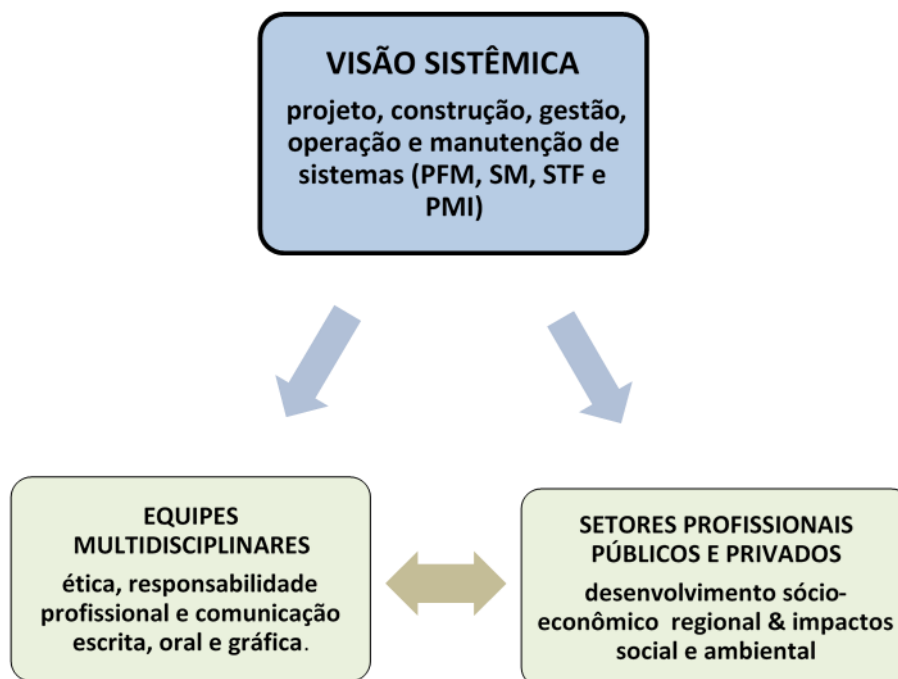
VISÃO SISTÊMICA

projeto, construção, gestão, operação e manutenção de sistemas (PFM, SM, STF e PMI)

EQUIPES MULTIDISCIPLINARES

ética, responsabilidade profissional e comunicação escrita, oral e gráfica.

SETORES PROFISSIONAIS PÚBLICOS E PRIVADOS

desenvolvimento sócio-econômico regional & impactos social e ambiental